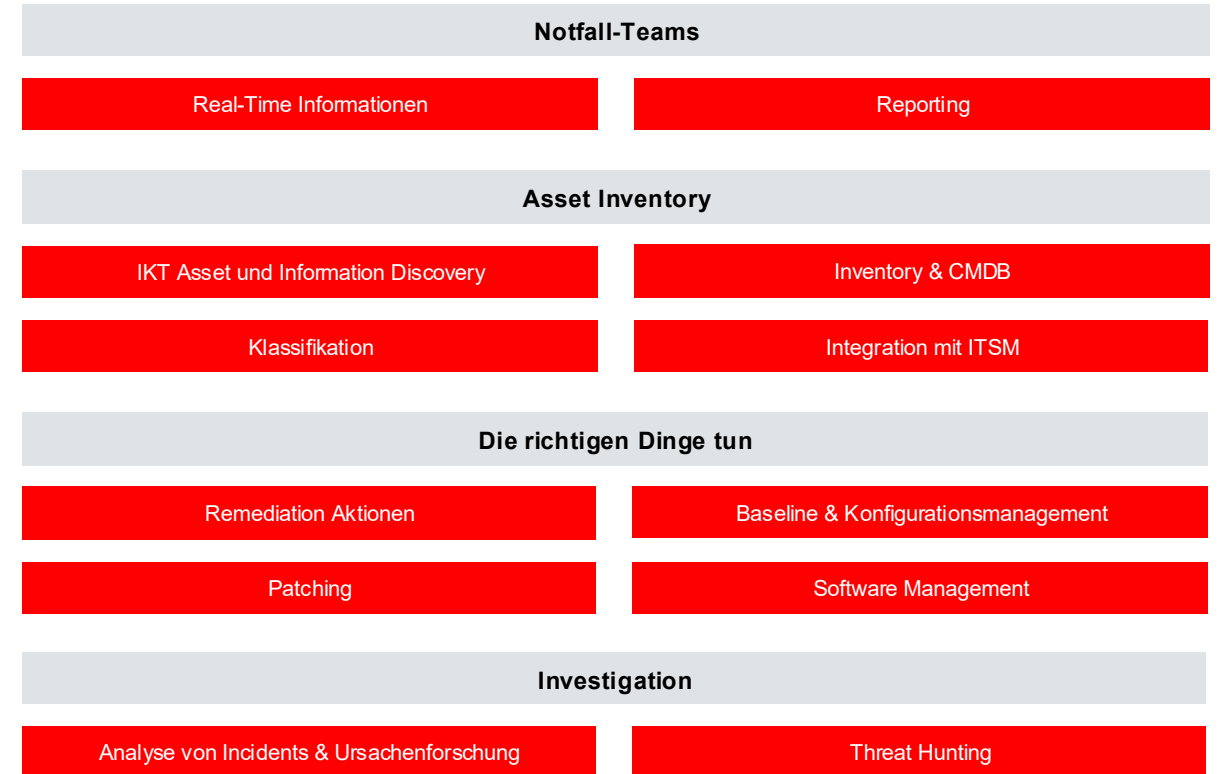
Notfall-Teams

Real-Time Informationen

Reporting

Asset Inventory

IKT Asset und Information Discovery

Inventory & CMDB

Klassifikation

Integration mit ITSM

Die richtigen Dinge tun

Remediation Aktionen

Baseline & Konfigurationsmanagement

Patching

Software Management

Investigation

Analyse von Incidents & Ursachenforschung

Threat Hunting